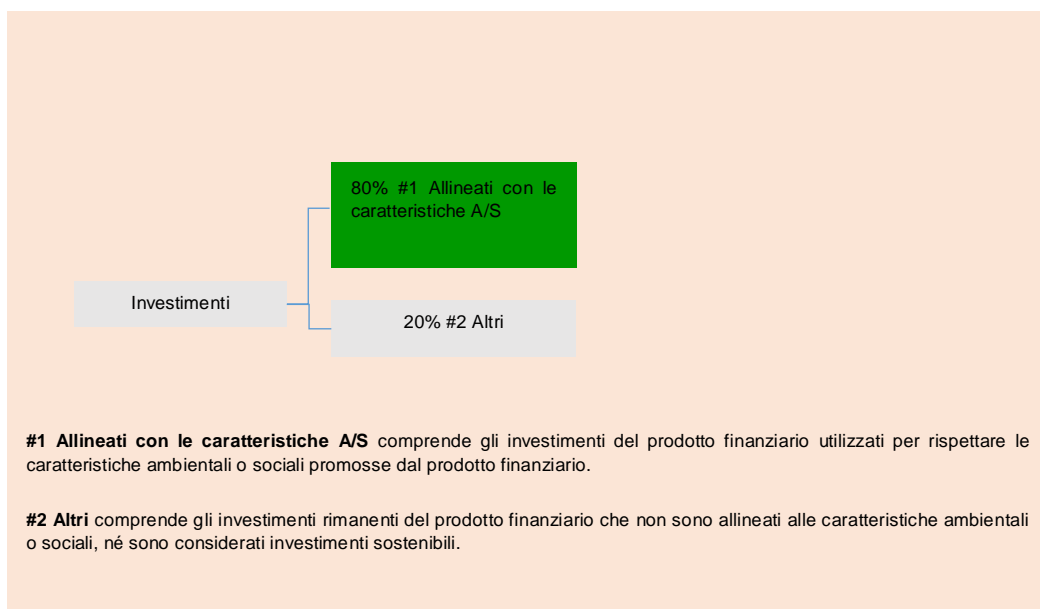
80% #1 Allineati con le caratteristiche A/S

Investimenti

20% #2 Altri

**#1 Allineati con le caratteristiche A/S** comprende gli investimenti del prodotto finanziario utilizzati per rispettare le caratteristiche ambientali o sociali promosse dal prodotto finanziario.

**#2 Altri** comprende gli investimenti rimanenti del prodotto finanziario che non sono allineati alle caratteristiche ambientali o sociali, né sono considerati investimenti sostenibili.